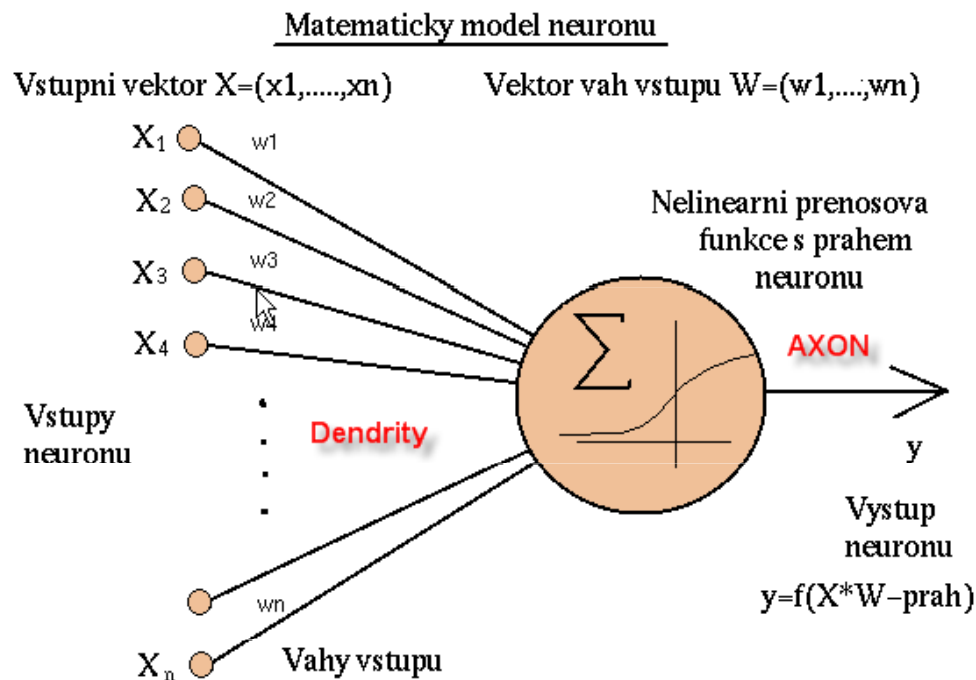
Matematicky model neuronu

Vstupni vektor X=(x1,.....,xn)

Vektor vah vstupu W=(w1,....,wn)

$X_1$ w1

$X_2$ w2

$X_3$ w3

$X_4$ w4

Nelinearni prenosova funkce s prahem neuronu

$\Sigma$

AXON

Vstupy neuronu

Dendrity

y

Vystup neuronu

y=f(X*W−prah)

wn

$X_n$

Vahy vstupu